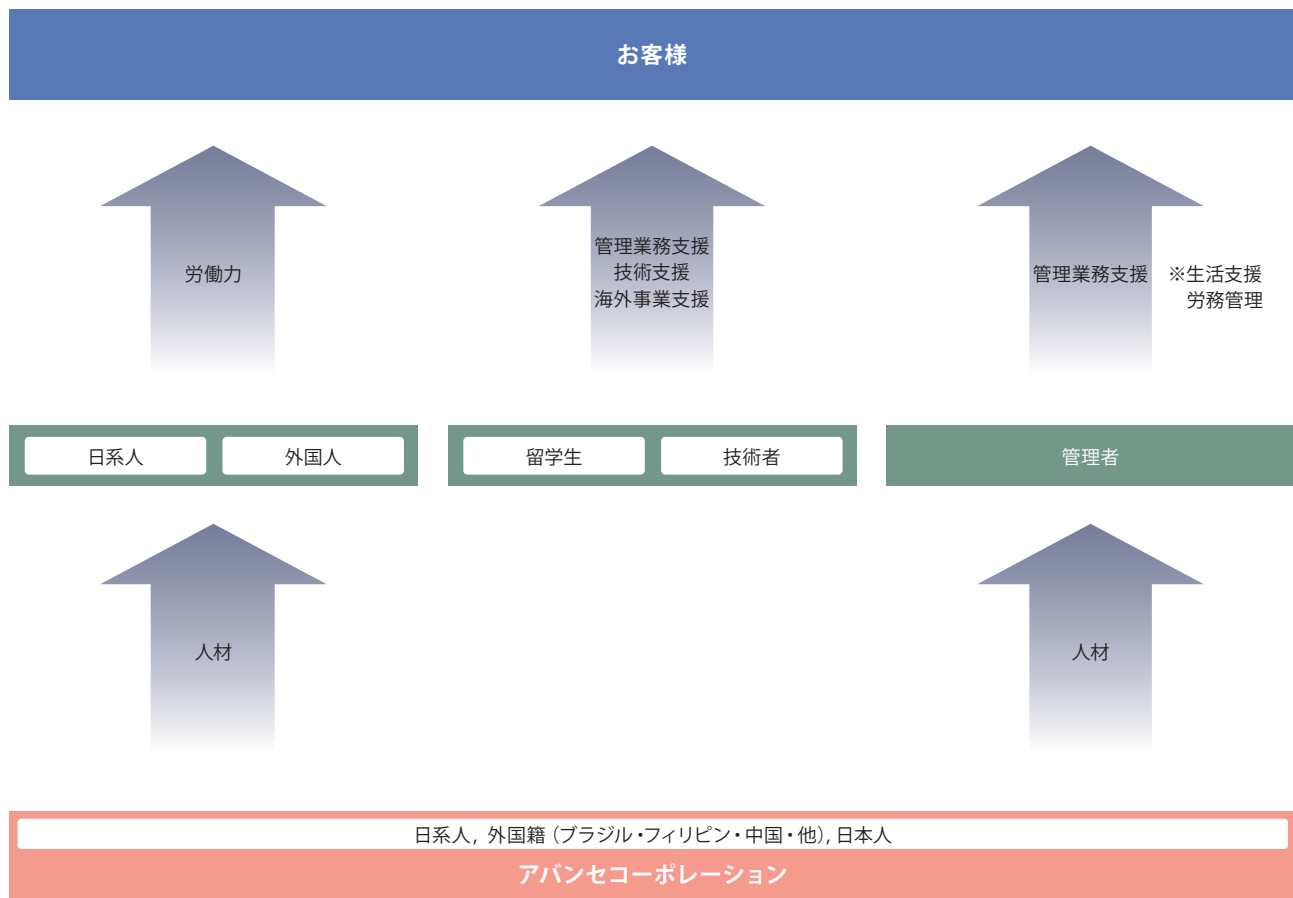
お客様

労働力

管理業務支援
技術支援
海外事業支援

管理業務支援

※生活支援
労務管理

日系人

外国人

留学生

技術者

管理者

人材

人材

日系人，外国籍（ブラジル・フィリピン・中国・他），日本人

アバンセコーポレーション